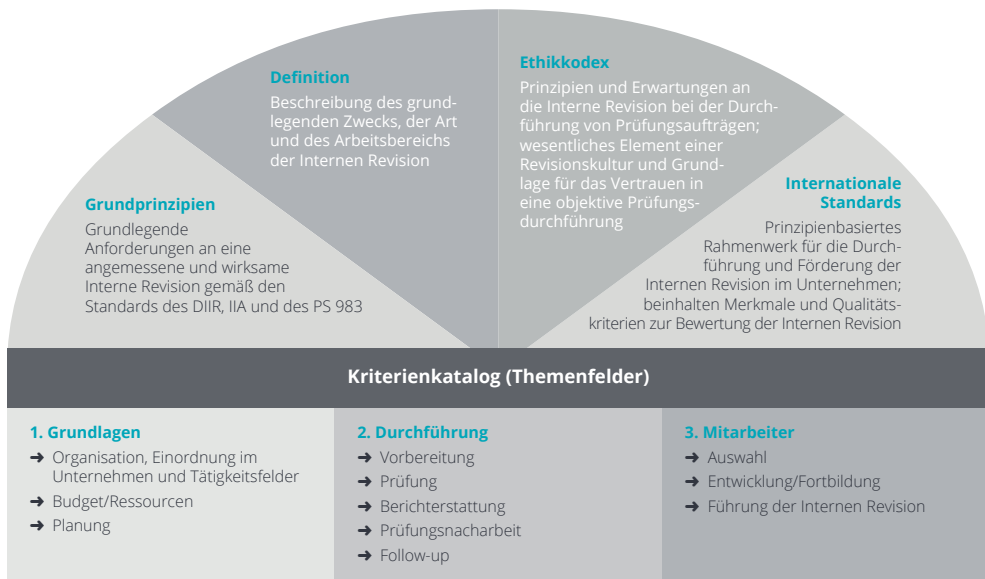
Definition
Beschreibung des grundlegenden Zwecks, der Art und des Arbeitsbereichs der Internen Revision

Ethikkodex
Prinzipien und Erwartungen an die Interne Revision bei der Durchführung von Prüfungsaufträgen; wesentliches Element einer Revisionskultur und Grundlage für das Vertrauen in eine objektive Prüfungsdurchführung

Grundprinzipien
Grundlegende Anforderungen an eine angemessene und wirksame Interne Revision gemäß den Standards des DIIR, IIA und des PS 983

Internationale Standards
Prinzipienbasiertes Rahmenwerk für die Durchführung und Förderung der Internen Revision im Unternehmen; beinhalten Merkmale und Qualitätskriterien zur Bewertung der Internen Revision

Kriterienkatalog (Themenfelder)

1. Grundlagen
➜ Organisation, Einordnung im Unternehmen und Tätigkeitsfelder
➜ Budget/Ressourcen
➜ Planung

2. Durchführung
➜ Vorbereitung
➜ Prüfung
➜ Berichterstattung
➜ Prüfungsnacharbeit
➜ Follow-up

3. Mitarbeiter
➜ Auswahl
➜ Entwicklung/Fortbildung
➜ Führung der Internen Revision